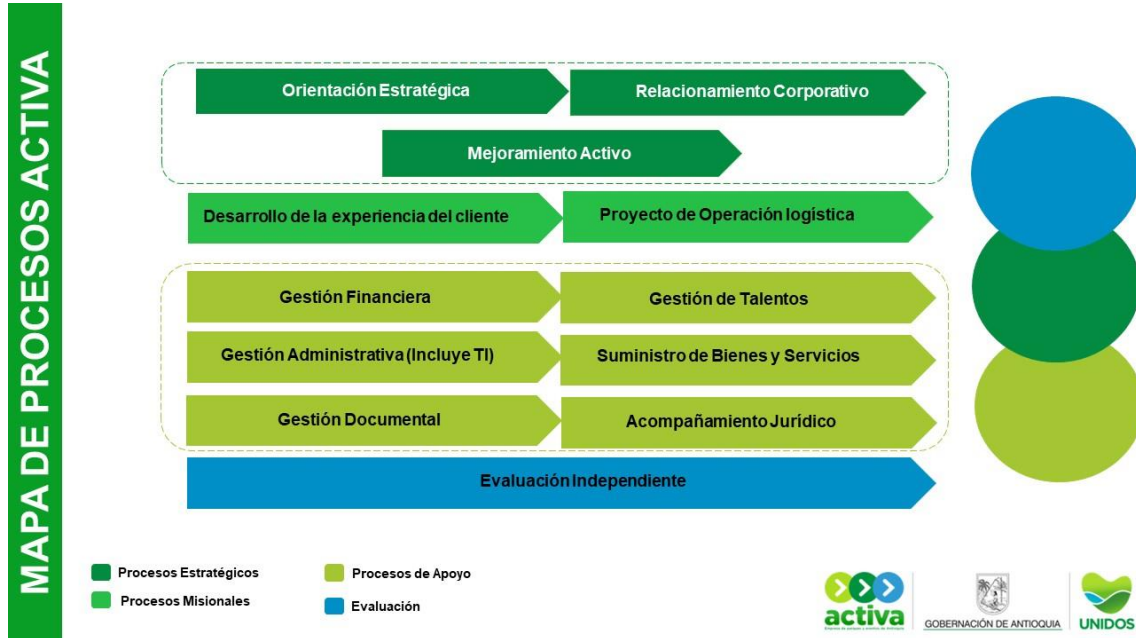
MAPA DE PROCESOS ACTIVA

Orientación Estratégica

Relacionamiento Corporativo

Mejoramiento Activo

Desarrollo de la experiencia del cliente

Proyecto de Operación logística

Gestión Financiera

Gestión de Talentos

Gestión Administrativa (Incluye TI)

Suministro de Bienes y Servicios

Gestión Documental

Acompañamiento Jurídico

Evaluación Independiente

Procesos Estratégicos

Procesos Misionales

Procesos de Apoyo

Evaluación

activa

GOBERNACIÓN DE ANTIOQUIA

UNIDOS